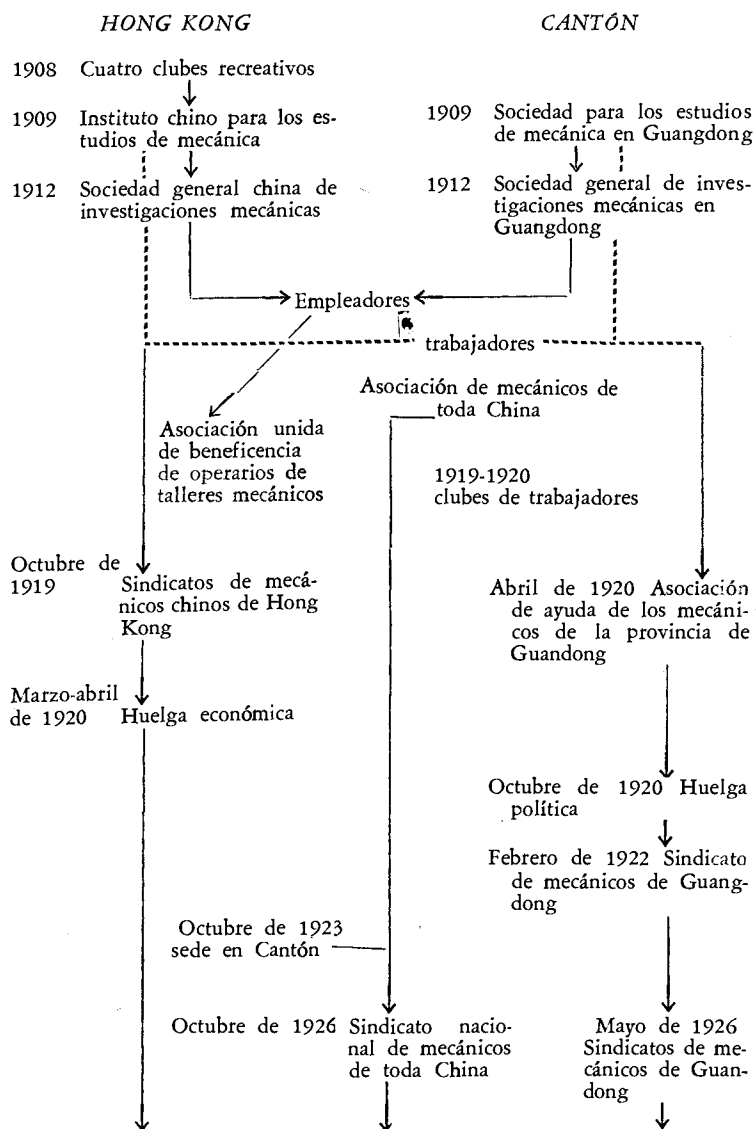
HONG KONG

CANTÓN

1908 Cuatro clubes recreativos

1909 Instituto chino para los estudios de mecánica

1909 Sociedad para los estudios de mecánica en Guangdong

1912 Sociedad general china de investigaciones mecánicas

1912 Sociedad general de investigaciones mecánicas en Guangdong

Empleadores

trabajadores

Asociación de mecánicos de toda China

Asociación unida de beneficencia de operarios de talleres mecánicos

1919-1920 clubes de trabajadores

Octubre de 1919 Sindicatos de mecánicos chinos de Hong Kong

Abril de 1920 Asociación de ayuda de los mecánicos de la provincia de Guandong

Marzo-abril de 1920 Huelga económica

Octubre de 1920 Huelga política

Febrero de 1922 Sindicato de mecánicos de Guangdong

Octubre de 1923 sede en Cantón

Octubre de 1926 Sindicato nacional de mecánicos de toda China

Mayo de 1926 Sindicatos de mecánicos de Guandong